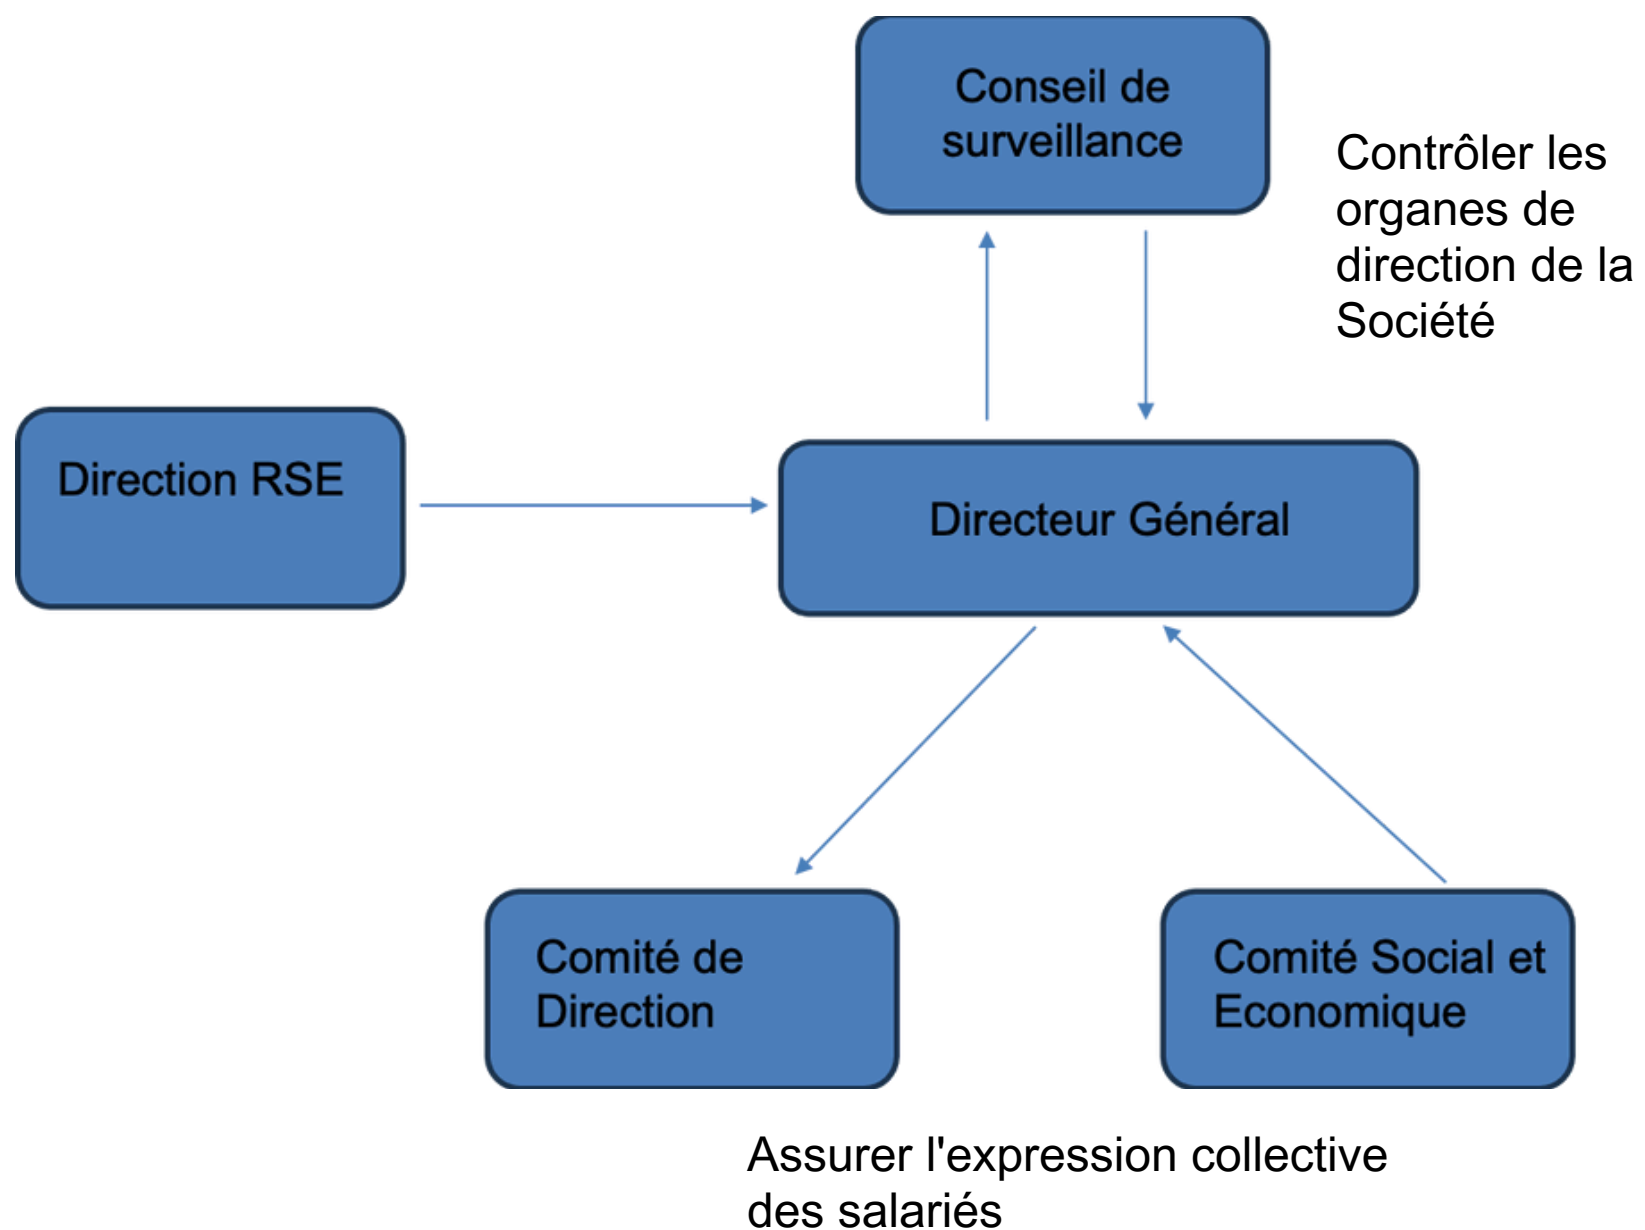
Conseil de surveillance

Contrôler les organes de direction de la Société

Direction RSE

Directeur Général

Comité de Direction

Comité Social et Economique

Assurer l'expression collective des salariés